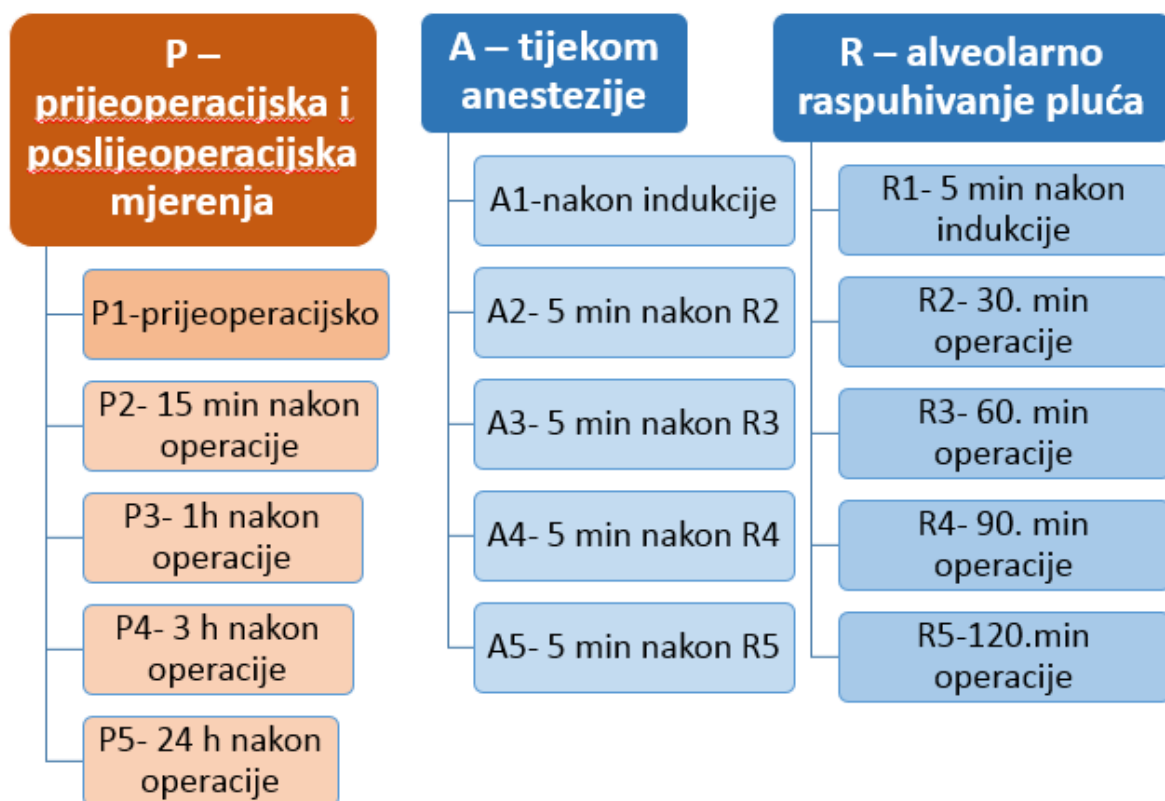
P – prijeoperacijska i poslijeoperacijska mjerenja

P1-prijeoperacijsko

P2- 15 min nakon operacije

P3- 1h nakon operacije

P4- 3 h nakon operacije

P5- 24 h nakon operacije

A – tijekom anestezije

A1-nakon indukcije

A2- 5 min nakon R2

A3- 5 min nakon R3

A4- 5 min nakon R4

A5- 5 min nakon R5

R – alveolarno raspuhivanje pluća

R1- 5 min nakon indukcije

R2- 30. min operacije

R3- 60. min operacije

R4- 90. min operacije

R5-120.min operacije